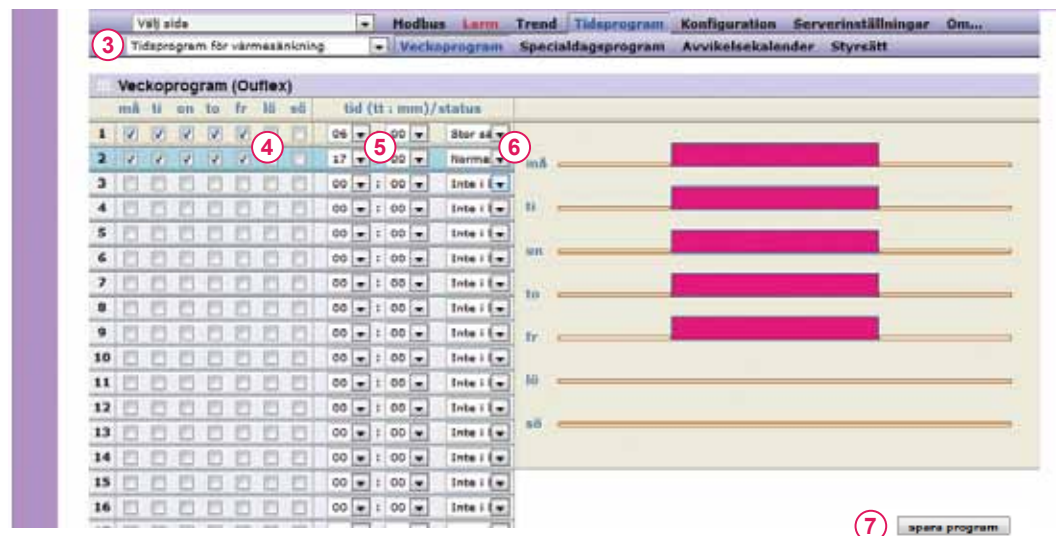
Välj sida
Modbus Larm Trend Tidsprogram Konfiguration Serverinställningar Om...
3
Tidsprogram för värmesänkning
Veckoprogram Specialdagsprogram Avvikelsekalender Styrsätt

Veckoprogram (Ouflex)

| | må | ti | on | to | fr | lö | sö | tid (tt : mm)/status | | |
|---|---|---|---|---|---|---|---|---|---|---|
| 1 | ✓ | ✓ | ✓ | ✓ | ✓ | | | 06 | 00 | Stor sä |
| 2 | ✓ | ✓ | ✓ | ✓ | ✓ | | | 17 | 00 | Normal |
| 3 | | | | | | | | 00 | 00 | Inte i |
| 4 | | | | | | | | 00 | 00 | Inte i |
| 5 | | | | | | | | 00 | 00 | Inte i |
| 6 | | | | | | | | 00 | 00 | Inte i |
| 7 | | | | | | | | 00 | 00 | Inte i |
| 8 | | | | | | | | 00 | 00 | Inte i |
| 9 | | | | | | | | 00 | 00 | Inte i |
| 10 | | | | | | | | 00 | 00 | Inte i |
| 11 | | | | | | | | 00 | 00 | Inte i |
| 12 | | | | | | | | 00 | 00 | Inte i |
| 13 | | | | | | | | 00 | 00 | Inte i |
| 14 | | | | | | | | 00 | 00 | Inte i |
| 15 | | | | | | | | 00 | 00 | Inte i |
| 16 | | | | | | | | 00 | 00 | Inte i |

4 5 6

må
ti
on
to
fr
lö
sö

7
spara program